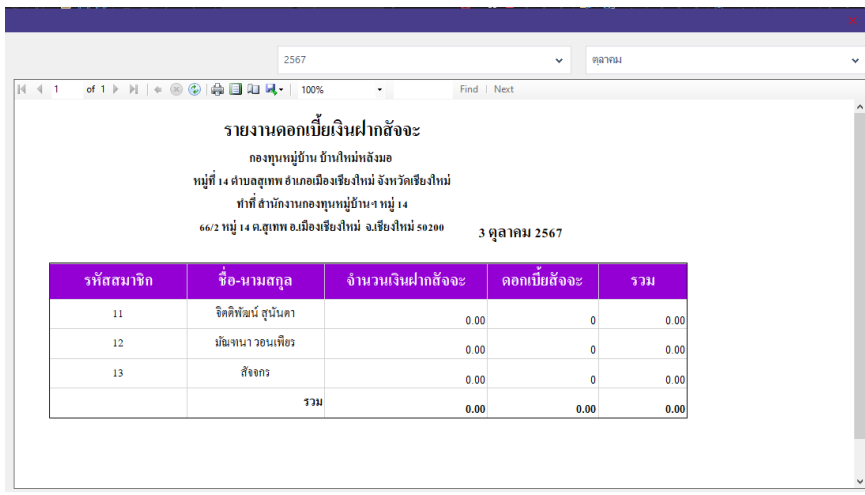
2567
ตุลาคม

1 of 1
100%
Find | Next

รายงานดอกเบี้ยเงินฝากสัจจะ

กองทุนหมู่บ้าน บ้านใหม่หลังมอ

หมู่ที่ 14 ตำบลสุเทพ อำเภอเมืองเชียงใหม่ จังหวัดเชียงใหม่

ที่ที่ สำนักงานกองทุนหมู่บ้าน ฯ หมู่ 14

66/2 หมู่ 14 ต.สุเทพ อ.เมืองเชียงใหม่ จ.เชียงใหม่ 50200

3 ตุลาคม 2567

| รหัสสมาชิก | ชื่อ-นามสกุล | จำนวนเงินฝากสัจจะ | ดอกเบี้ยสัจจะ | รวม |
|---|---|---|---|---|
| 11 | จิตติพัฒน์ สุนันตา | 0.00 | 0 | 0.00 |
| 12 | มัญชนา วอนเพียร | 0.00 | 0 | 0.00 |
| 13 | สัจจกร | 0.00 | 0 | 0.00 |
| | รวม | 0.00 | 0.00 | 0.00 |